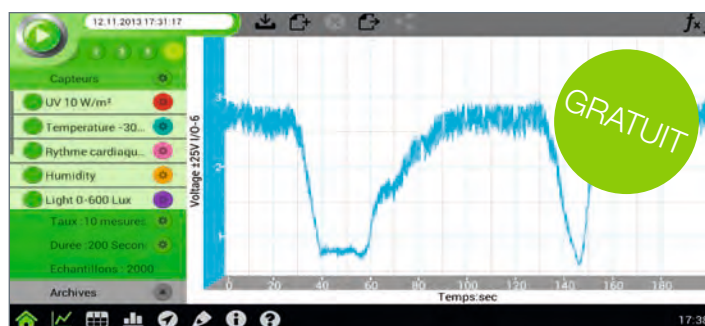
12.11.2013 17:31:17

Capteurs

UV 10 W/m²

Temperature -30...

Rythme cardiaqu...

Humidity

Light 0-600 Lux

Taux :10 mesures

Durée :200 Secon

Echantillons : 2000

Archives

Voltage ±25V I/O-6

3

2

1

0

0 20 40 60 80 100 120 140 160 180

Temps:sec

GRATUIT

$f_x$

17:3